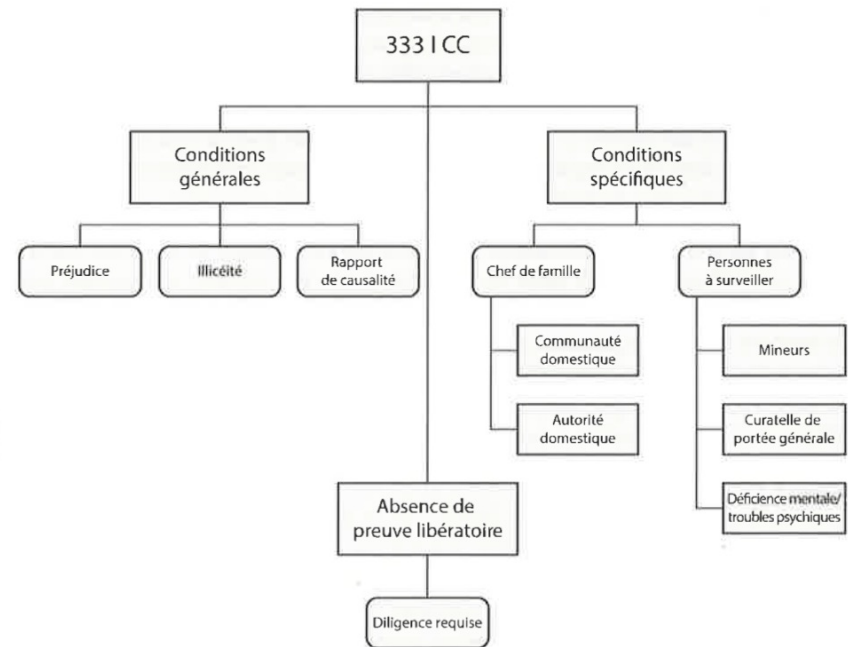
333 I CC

Conditions générales

Préjudice

Illicéité

Rapport de causalité

Conditions spécifiques

Chef de famille

Communauté domestique

Autorité domestique

Personnes à surveiller

Mineurs

Curatelle de portée générale

Déficience mentale/ troubles psychiques

Absence de preuve libératoire

Diligence requise